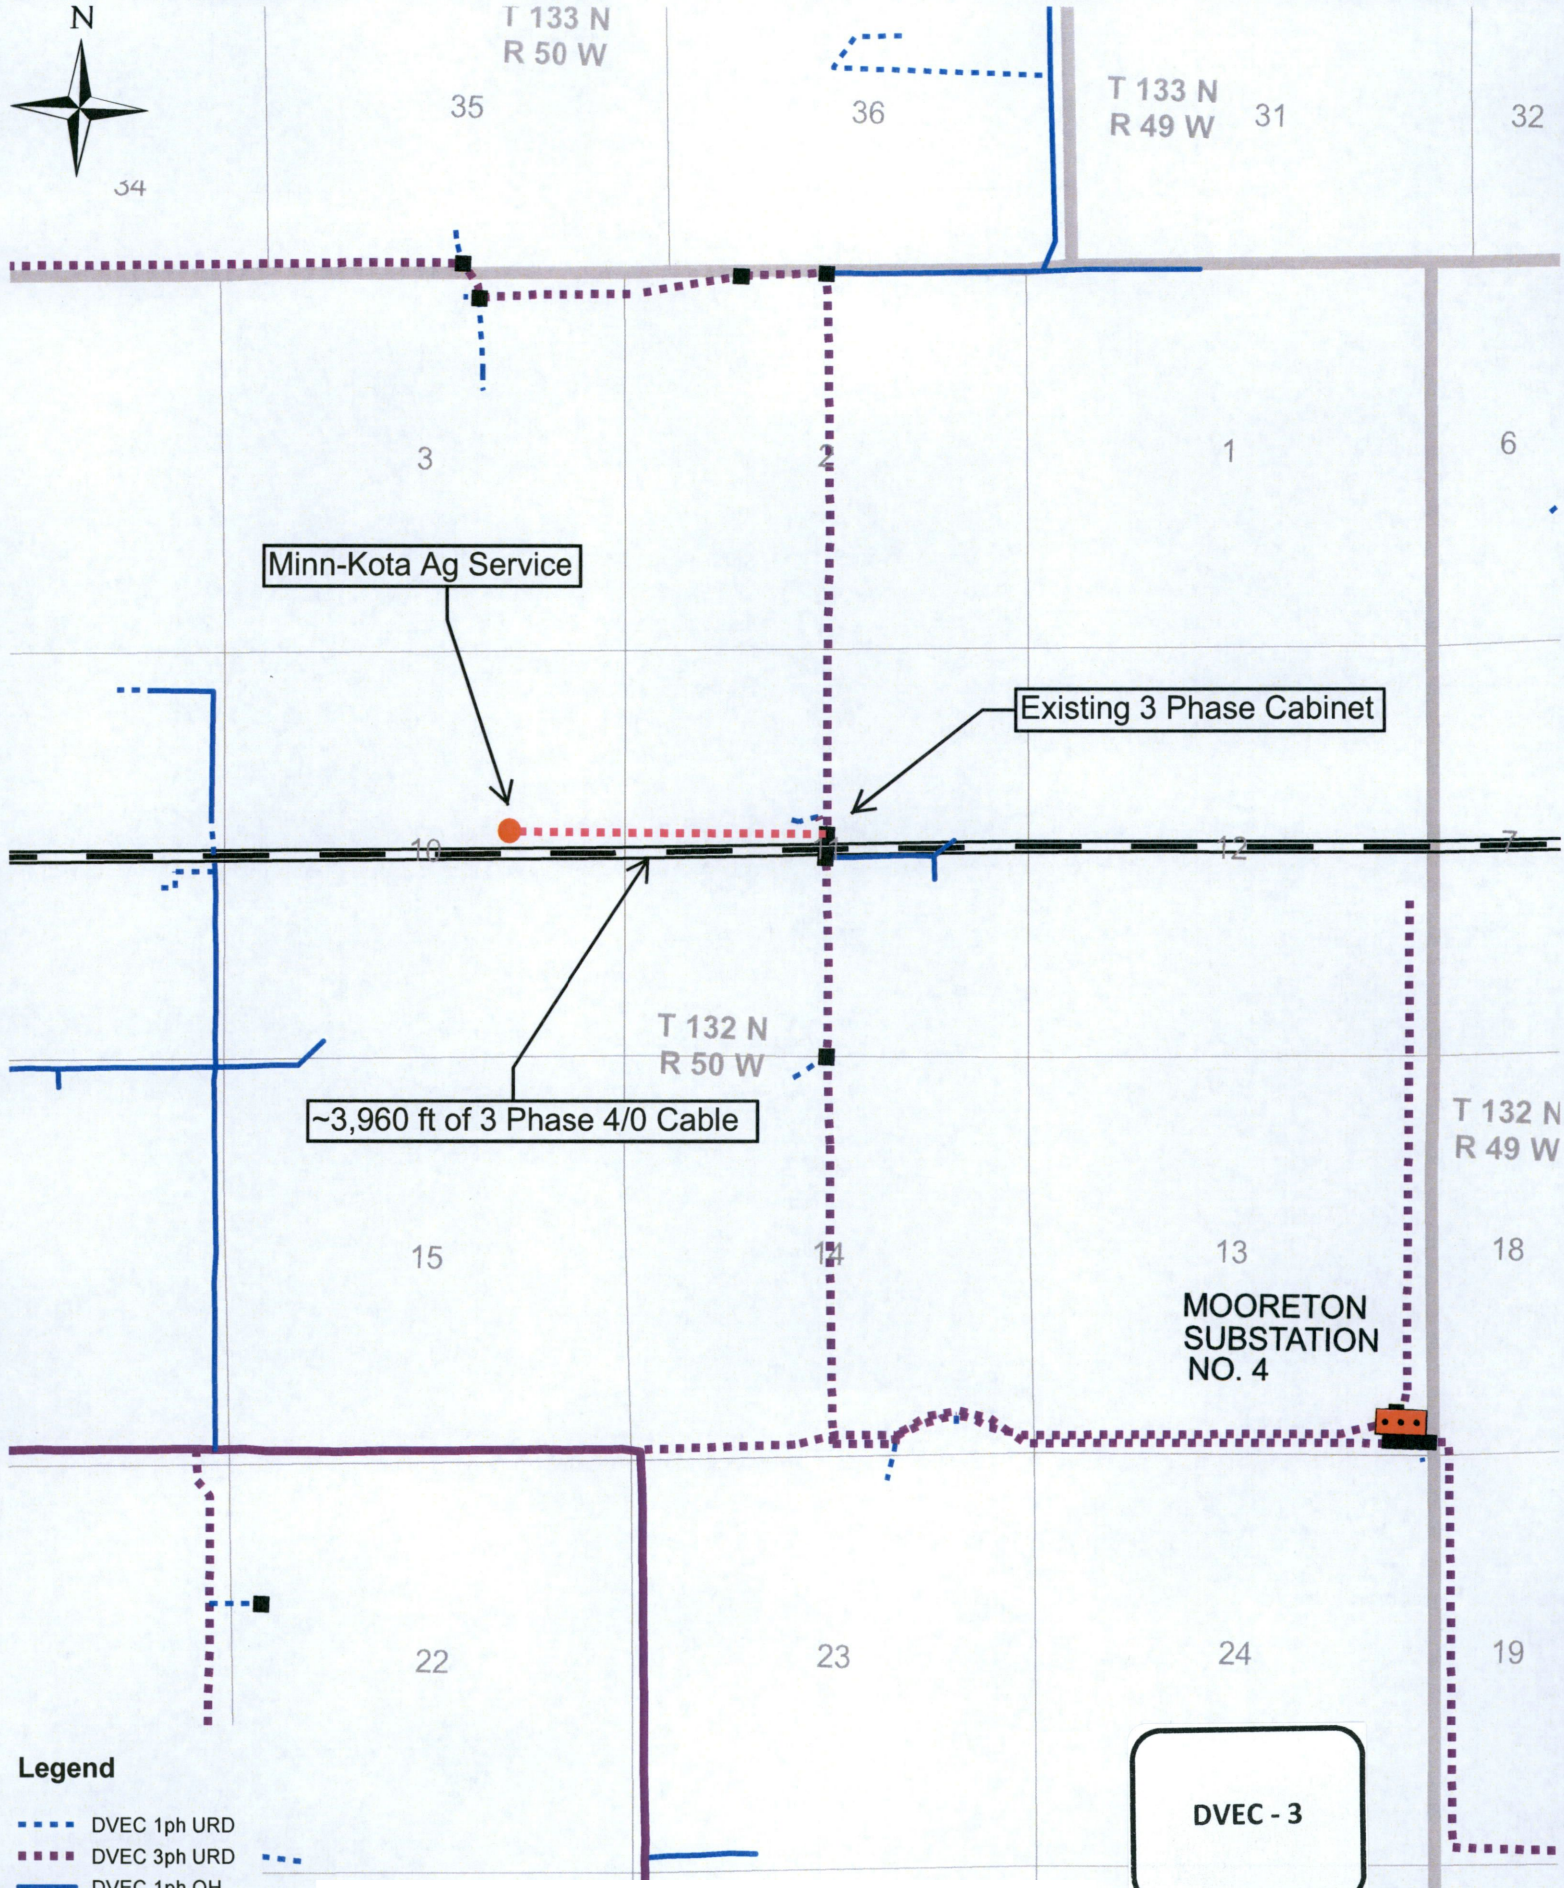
N

T 133 N
R 50 W

35

36

T 133 N
R 49 W

31

32

34

3

2

1

6

Minn-Kota Ag Service

Existing 3 Phase Cabinet

10

11

12

7

T 132 N
R 50 W

~3,960 ft of 3 Phase 4/0 Cable

T 132 N
R 49 W

15

14

13

18

MOORETON
SUBSTATION
NO. 4

22

23

24

19

Legend

DVEC 1ph URD
DVEC 3ph URD
DVEC 1ph OH

DVEC - 3